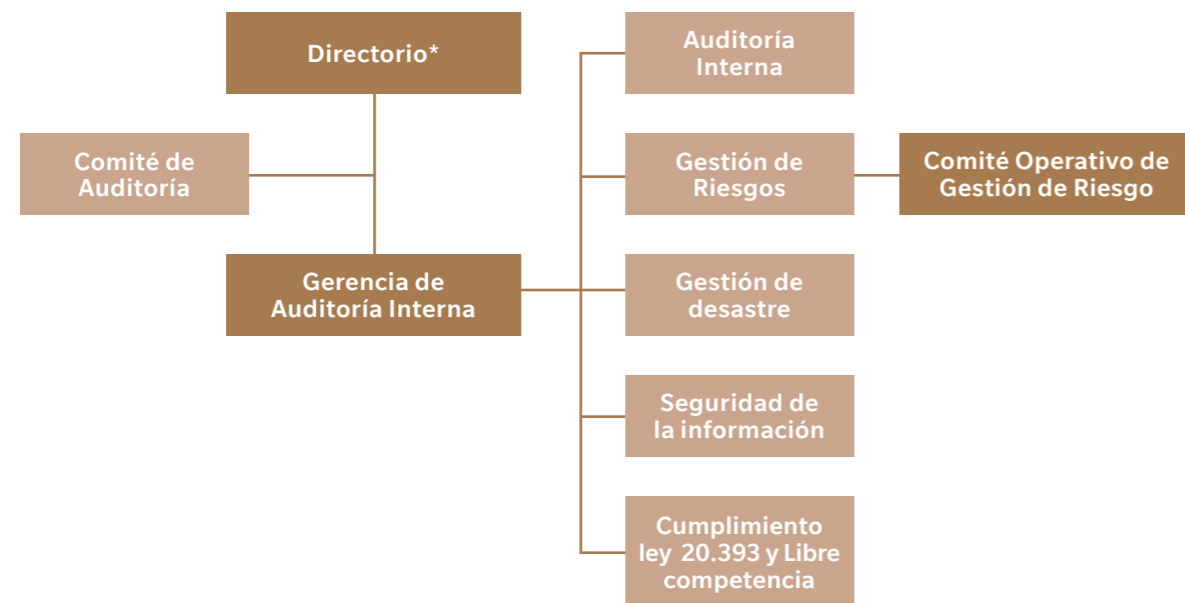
Directorio*

Comité de Auditoría

Gerencia de Auditoría Interna

Auditoría Interna

Gestión de Riesgos

Comité Operativo de Gestión de Riesgo

Gestión de desastre

Seguridad de la información

Cumplimiento ley 20.393 y Libre competencia